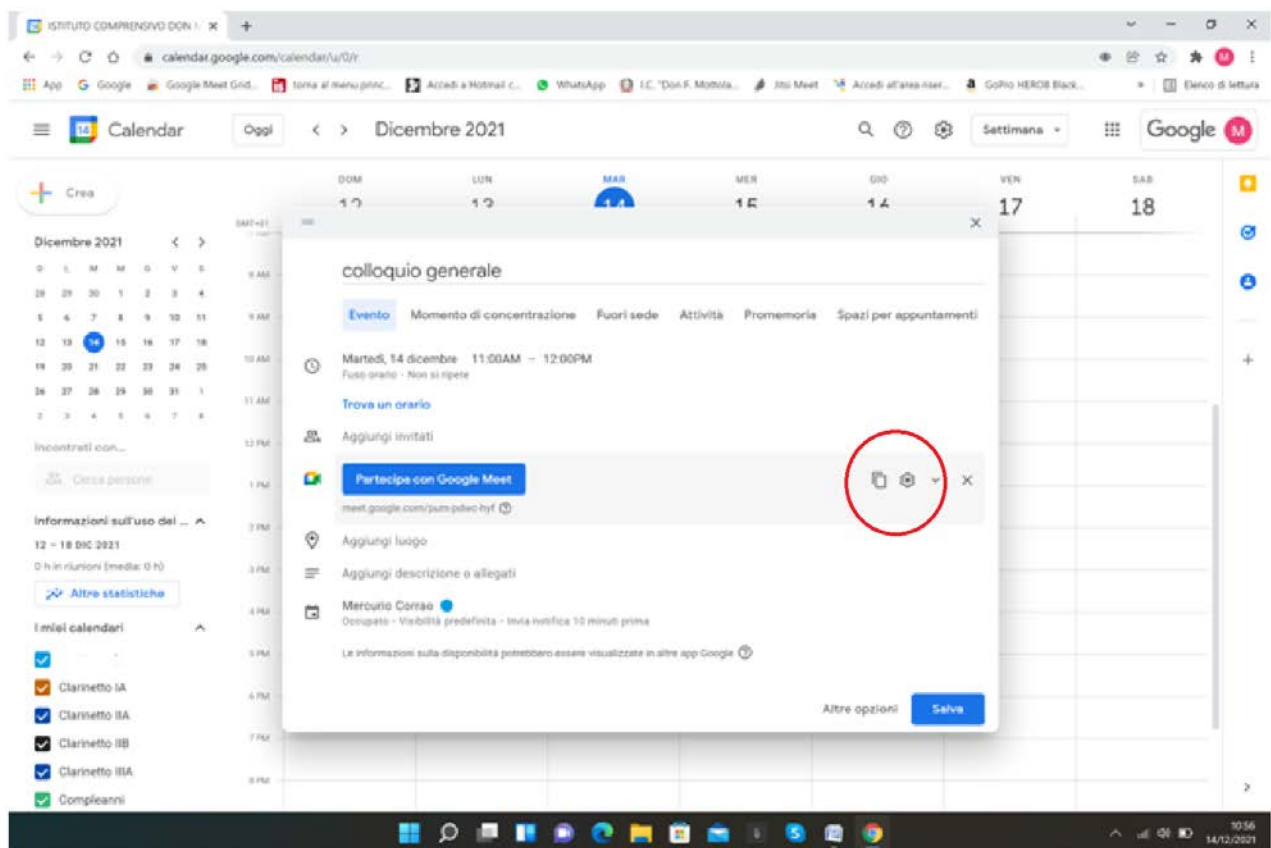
ISTITUTO COMPRENSIVO DON I ×
+
calendar.google.com/calendar/u/0/r
App Google Google Meet Grid... torna al menu princ... Accedi a Hotmail c... WhatsApp I.C. "Don F. Mottola... Jitsi Meet Accedi all'area riser... GoPro HERO8 Black... Elenco di lettura
Calendar
Oggi
Dicembre 2021
Settimana
Google
M
Crea
Dicembre 2021
D L M M G V S
28 29 30 1 2 3 4
5 6 7 8 9 10 11
12 13 14 15 16 17 18
19 20 21 22 23 24 25
26 27 28 29 30 31 1
2 3 4 5 6 7 8
Incontrati con...
Cerca persone
Informazioni sull'uso del ...
12 – 18 DIC 2021
0 h in riunioni (media: 0 h)
Altre statistiche
I miei calendari
Clarinetto IA
Clarinetto IIA
Clarinetto IIB
Clarinetto IIIA
Compleanni
DOM
LUN
MAR
MER
GIO
VEN
17
SAB
18
GMT+01
9 AM
10 AM
11 AM
12 PM
1 PM
2 PM
3 PM
4 PM
5 PM
6 PM
7 PM
8 PM
×
colloquio generale
Evento Momento di concentrazione Fuori sede Attività Promemoria Spazi per appuntamenti
Martedì, 14 dicembre 11:00AM – 12:00PM
Fuso orario · Non si ripete
Trova un orario
Aggiungi invitati
Partecipa con Google Meet
meet.google.com/pum-pdwc-hyf
Aggiungi luogo
Aggiungi descrizione o allegati
Mercurio Corrao
Occupato · Visibilità predefinita · Invia notifica 10 minuti prima
Le informazioni sulla disponibilità potrebbero essere visualizzate in altre app Google
Altre opzioni
Salva
10:56
14/12/2021